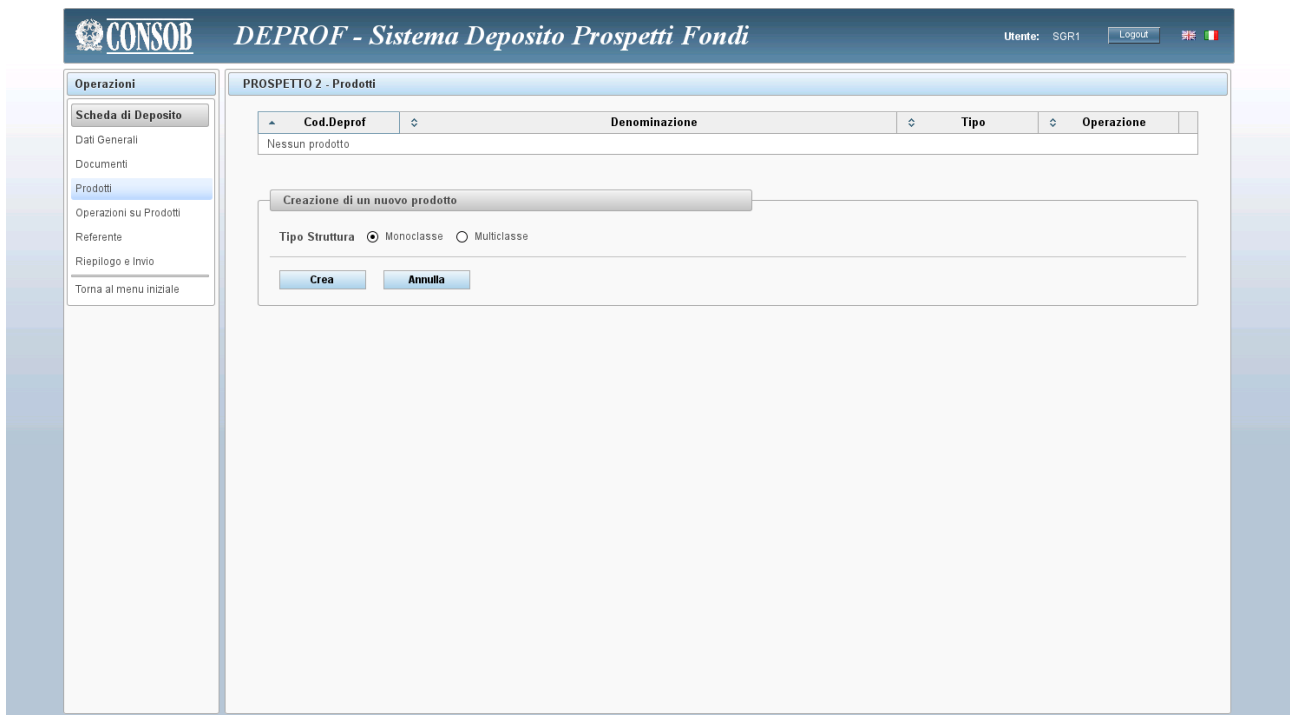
CONSOB DEPROF - Sistema Deposito Prospetti Fondi

Utente: SGR1 Logout

Operazioni

Scheda di Deposito
Dati Generali
Documenti
Prodotti
Operazioni su Prodotti
Referente
Riepilogo e Invio
Torna al menu iniziale

PROSPETTO 2 - Prodotti

| Cod.Deprof | Denominazione | Tipo | Operazione |
|---|---|---|---|
| Nessun prodotto | | | |

Creazione di un nuovo prodotto

Tipo Struttura Monoclasse Multiclasse

Crea Annulla